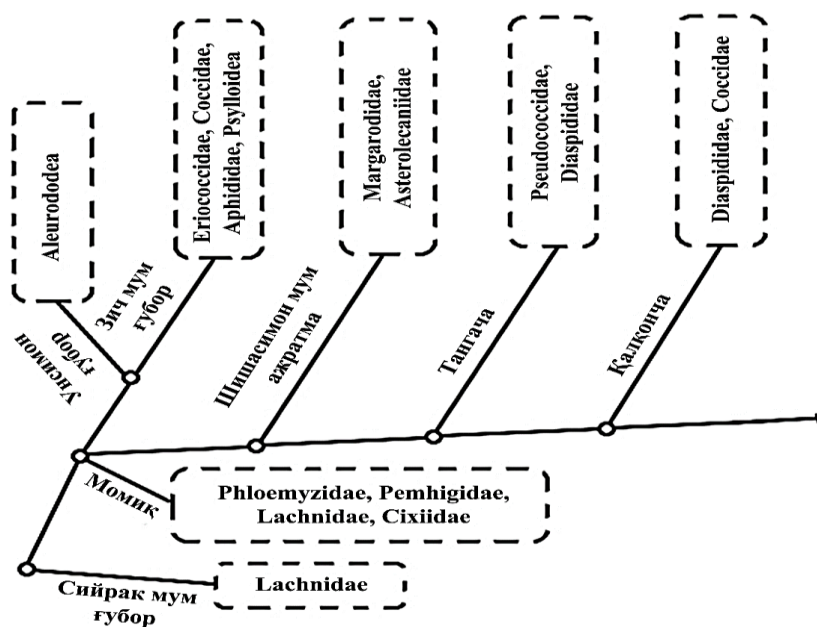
Aleurododea

Eriococcidae, Coccidae, Aphididae, Psylloidea

Margarodidae, Asterolecaniidae

Pseudococcidae, Diaspididae

Diaspididae, Coccidae

Зич мум ғубор

Унсимон ғубор

Шишасимон мум ажратма

Тангача

Қалқонча

Момик

Phloemyzidae, Pemhigidae, Lachnidae, Cixiidae

Сийрак мум ғубор

Lachnidae